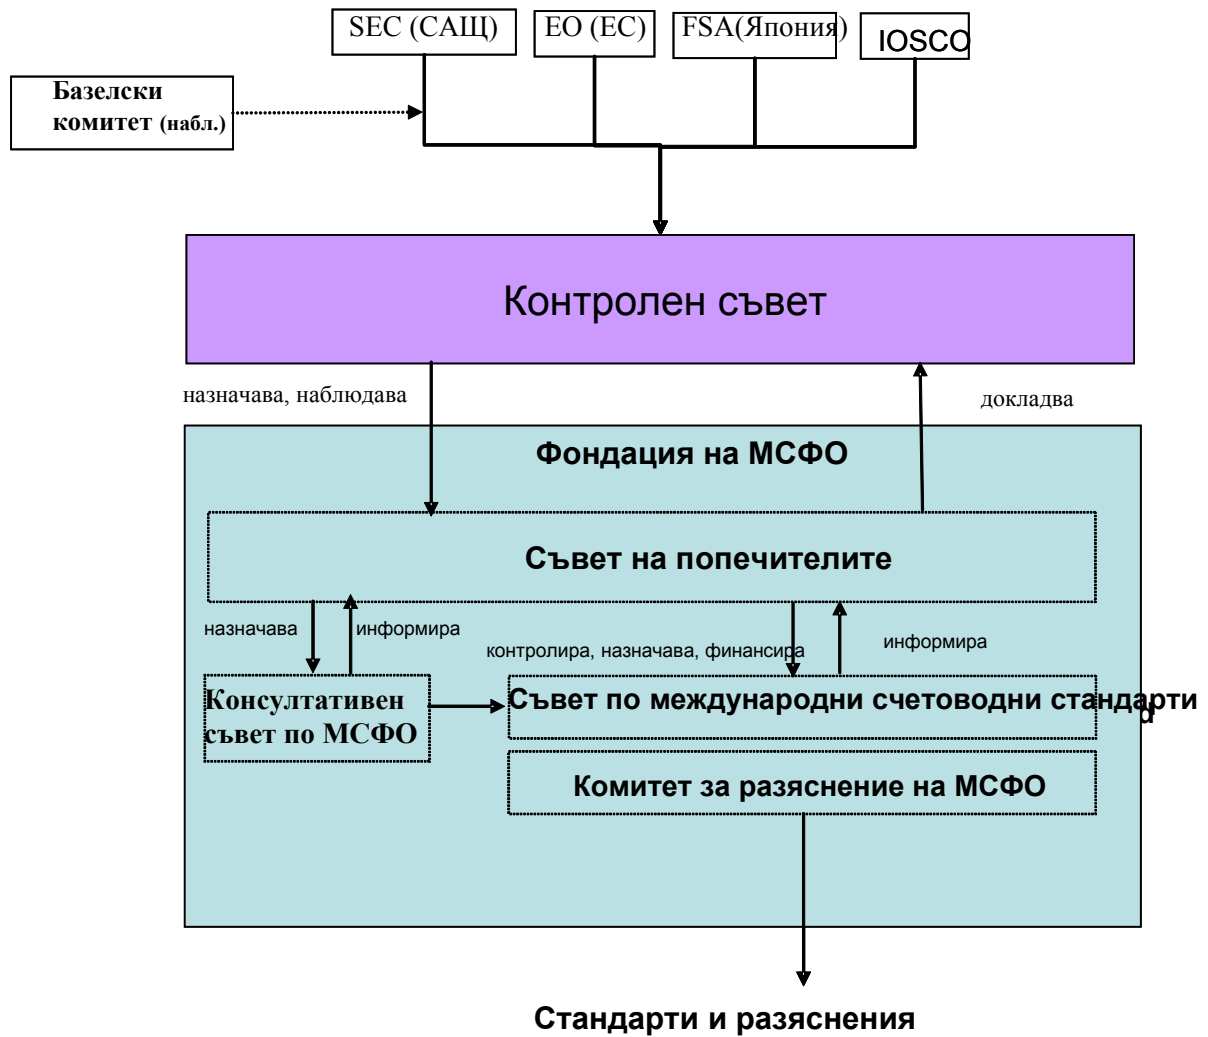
SEC (САЩ)

ЕО (ЕС)

FSA(Япония)

IOSCO

Базелски комитет (набл.)

Контролен съвет

назначава, наблюдава

докладва

Фондация на МСФО

Съвет на попечителите

назначава

информира

контролира, назначава, финансира

информира

Консултативен съвет по МСФО

Съвет по международни счетоводни стандарти

Комитет за разяснение на МСФО

Стандарти и разяснения